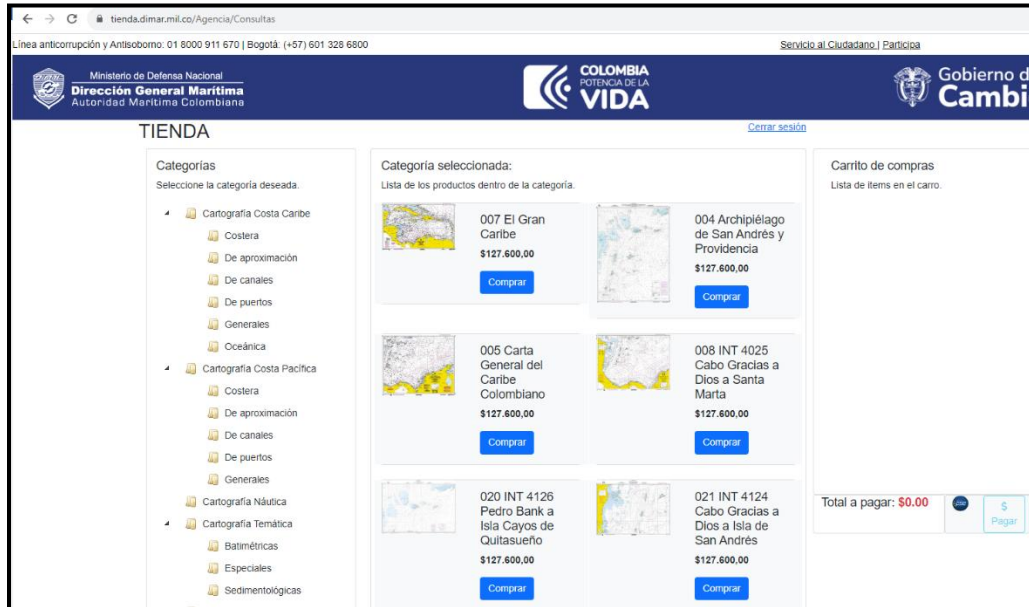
tienda.dimar.mil.co/Agencia/Consultas

Línea anticorrupción y Antisoborno: 01 8000 911 670 | Bogotá: (+57) 601 328 6800

Servicio al Ciudadano | Participa

Ministerio de Defensa Nacional
Dirección General Marítima
Autoridad Marítima Colombiana

COLOMBIA
POTENCIA DE LA
VIDA

Gobierno d
Cambi

TIENDA

Cerrar sesión

Categorías
Seleccione la categoría deseada.

Cartografía Costa Caribe
Costera
De aproximación
De canales
De puertos
Generales
Oceánica
Cartografía Costa Pacífica
Costera
De aproximación
De canales
De puertos
Generales
Cartografía Náutica
Cartografía Temática
Batimétricas
Especiales
Sedimentológicas

Categoría seleccionada:
Lista de los productos dentro de la categoría.

007 El Gran Caribe
$127.600,00
Comprar

004 Archipiélago de San Andrés y Providencia
$127.600,00
Comprar

005 Carta General del Caribe Colombiano
$127.600,00
Comprar

008 INT 4025 Cabo Gracias a Dios a Santa Marta
$127.600,00
Comprar

020 INT 4126 Pedro Bank a Isla Cayos de Quitasueño
$127.600,00
Comprar

021 INT 4124 Cabo Gracias a Dios a Isla de San Andrés
$127.600,00
Comprar

Carrito de compras
Lista de ítems en el carro.

Total a pagar: $0.00

$
Pagar